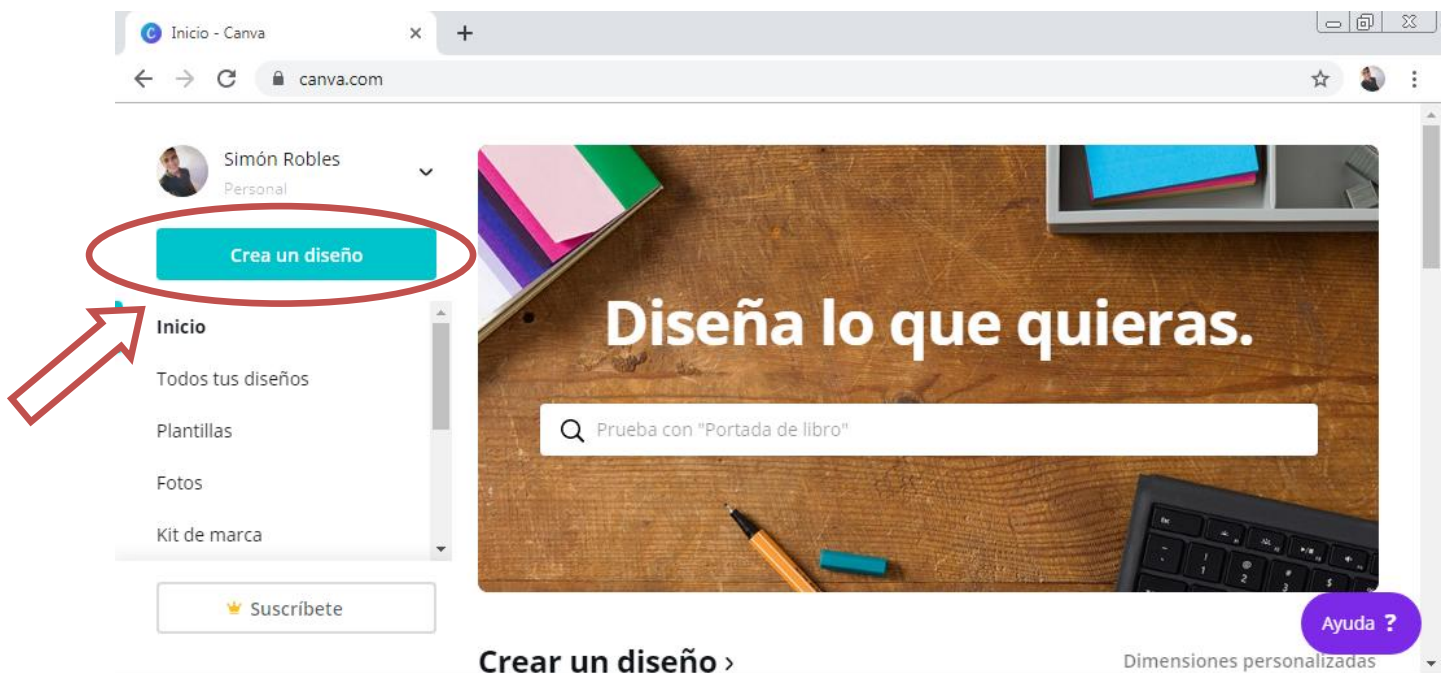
Inicio - Canva

canva.com

Simón Robles
Personal

Crea un diseño

Inicio
Todos tus diseños
Plantillas
Fotos
Kit de marca

Suscríbete

Diseña lo que quieras.

Prueba con "Portada de libro"

Crear un diseño ›

Dimensiones personalizadas

Ayuda ?